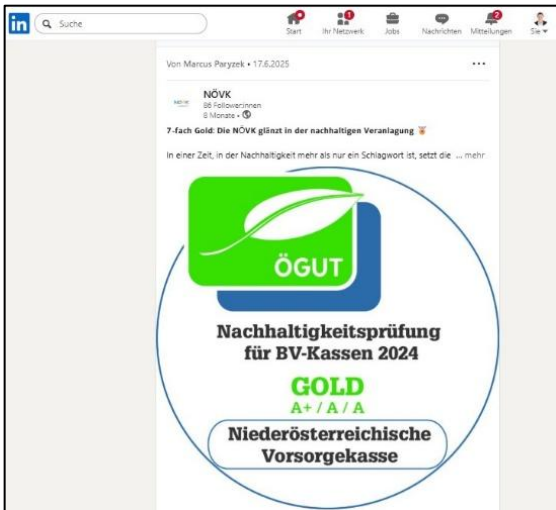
in Suche

Start Ihr Netzwerk Jobs Nachrichten Mitteilungen Sie

Von Marcus Paryzek • 17.6.2025

NÖVK
86 Follower:innen
8 Monate •

7-fach Gold: Die NÖVK glänzt in der nachhaltigen Veranlagung

In einer Zeit, in der Nachhaltigkeit mehr als nur ein Schlagwort ist, setzt die ... mehr

ÖGUT

Nachhaltigkeitsprüfung für BV-Kassen 2024

GOLD
A+ / A / A

Niederösterreichische Vorsorgekasse